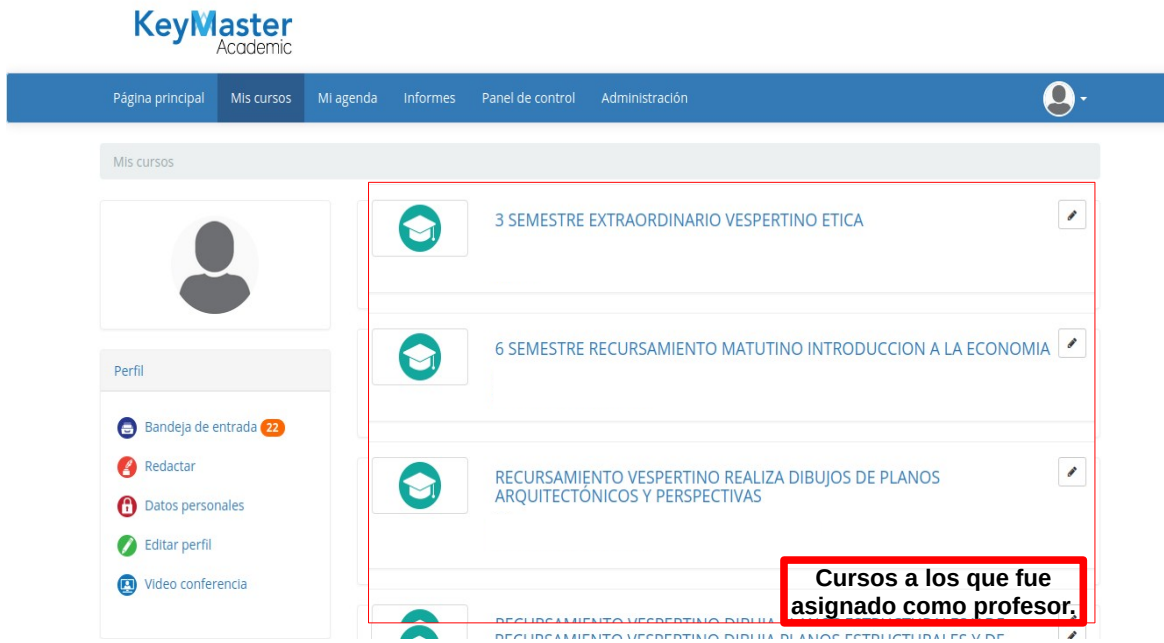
KeyMaster
Academic

Página principal Mis cursos Mi agenda Informes Panel de control Administración

Mis cursos

Perfil

Bandeja de entrada 22

Redactar

Datos personales

Editar perfil

Video conferencia

3 SEMESTRE EXTRAORDINARIO VESPERTINO ETICA

6 SEMESTRE RECURSAMIENTO MATUTINO INTRODUCCION A LA ECONOMIA

RECURSAMIENTO VESPERTINO REALIZA DIBUJOS DE PLANOS ARQUITECTÓNICOS Y PERSPECTIVAS

Cursos a los que fue asignado como profesor.

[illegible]